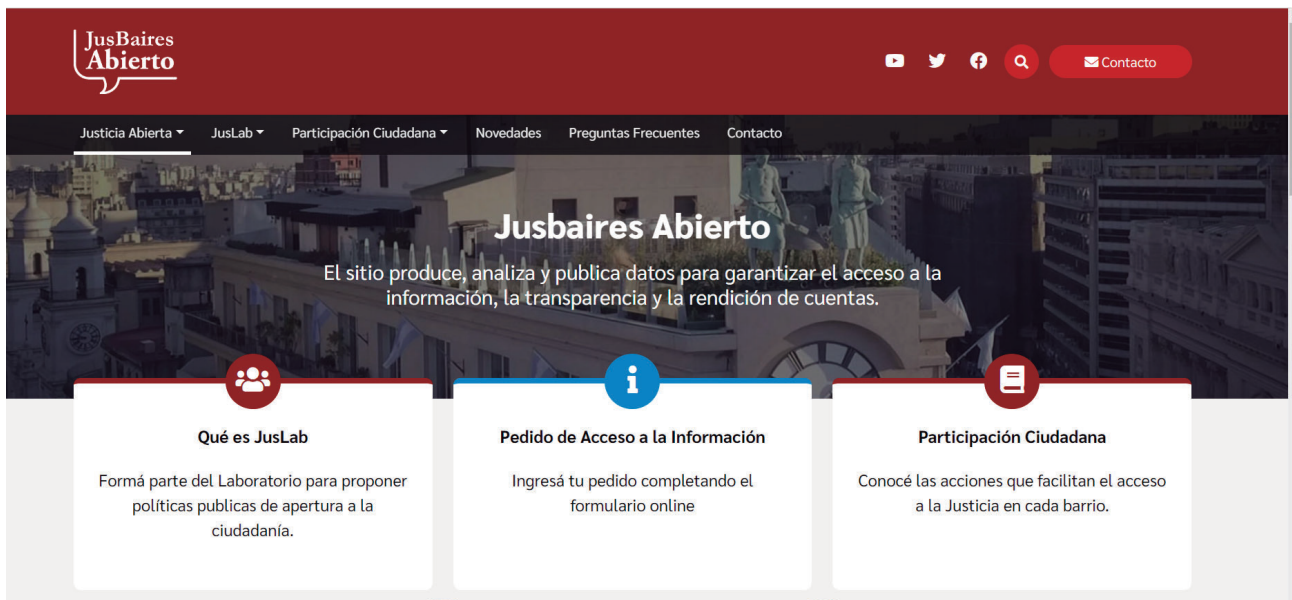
JusBaires Abierto

Contacto

Justicia Abierta ▾ JusLab ▾ Participación Ciudadana ▾ Novedades Preguntas Frecuentes Contacto

Jusbaires Abierto

El sitio produce, analiza y publica datos para garantizar el acceso a la información, la transparencia y la rendición de cuentas.

Qué es JusLab

Formá parte del Laboratorio para proponer políticas publicas de apertura a la ciudadanía.

Pedido de Acceso a la Información

Ingresá tu pedido completando el formulario online

Participación Ciudadana

Conocé las acciones que facilitan el acceso a la Justicia en cada barrio.